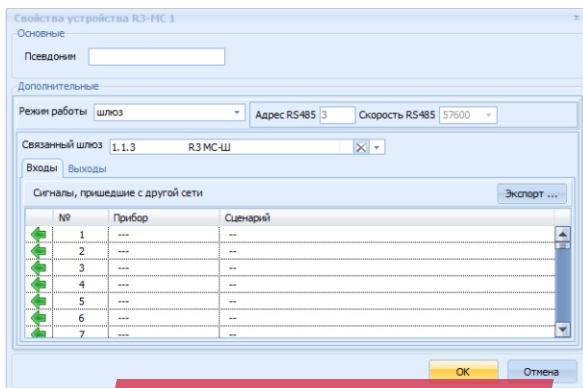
Свойства устройства R3-MC 1

Основные

Псевдоним

Дополнительные

Режим работы шлюз

Адрес RS485 3

Скорость RS485 57600

Связанный шлюз 1.1.3 R3 MC-Ш

Входы Выходы

Сигналы, пришедшие с другой сети

Экспорт ...

| | № | Прибор | Сценарий |
|---|---|---|---|
| | 1 | --- | -- |
| | 2 | --- | -- |
| | 3 | --- | -- |
| | 4 | --- | -- |
| | 5 | --- | -- |
| | 6 | --- | -- |
| | 7 | --- | -- |

OK

Отмена